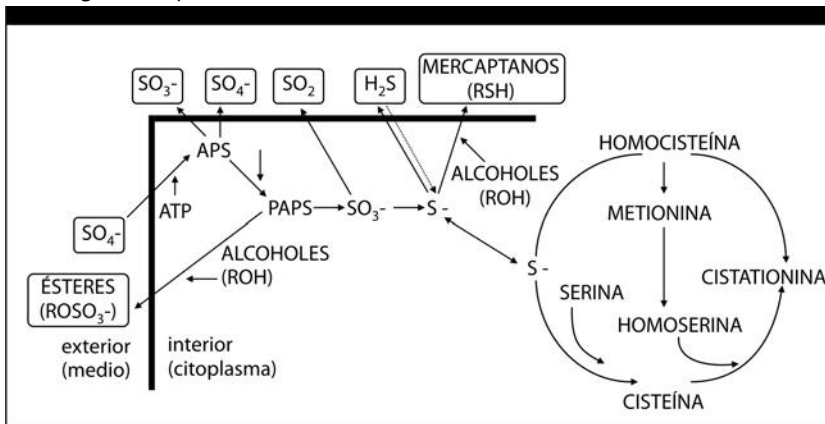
$SO_3^-$
$SO_4^-$
$SO_2$
$H_2S$
MERCAPTANOS (RSH)

APS
ATP
$SO_4^-$
PAPS
$SO_3^-$
S -
ALCOHOLES (ROH)
ALCOHOLES (ROH)
ÉSTERES ($ROSO_3^-$)

HOMOCISTEÍNA
METIONINA
S -
SERINA
CISTATIONINA
HOMOSERINA
CISTEÍNA

exterior (medio)
interior (citoplasma)